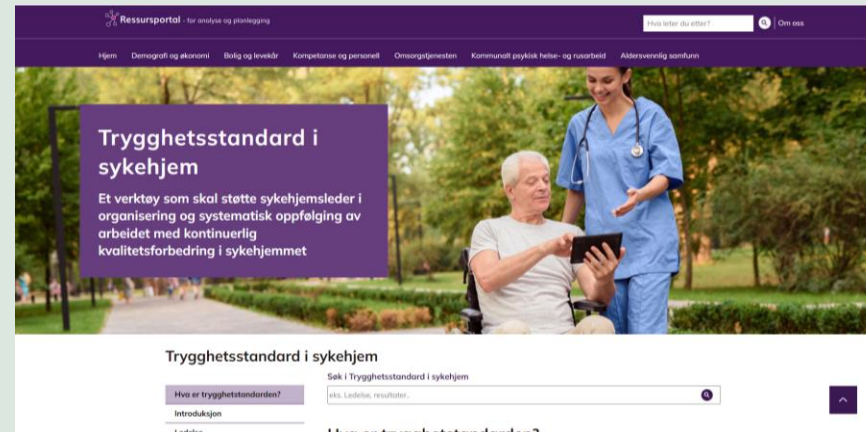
Ressursportal - for analyse og planlegging

Hva leter du etter?

Om oss

Hjem Demografi og økonomi Bolig og levekår Kompetanse og personell Omsorgstjenesten Kommunalt psykisk helse- og rusarbeid Aldersvennlig samfunn

Trygghetsstandard i sykehjem

Et verktøy som skal støtte sykehjemsleder i organisering og systematisk oppfølging av arbeidet med kontinuerlig kvalitetsforbedring i sykehjemmet

Trygghetsstandard i sykehjem

Søk i Trygghetsstandard i sykehjem

eks. Ledelse, resultater..

Hva er trygghetstandarden?

Introduksjon

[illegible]

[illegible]